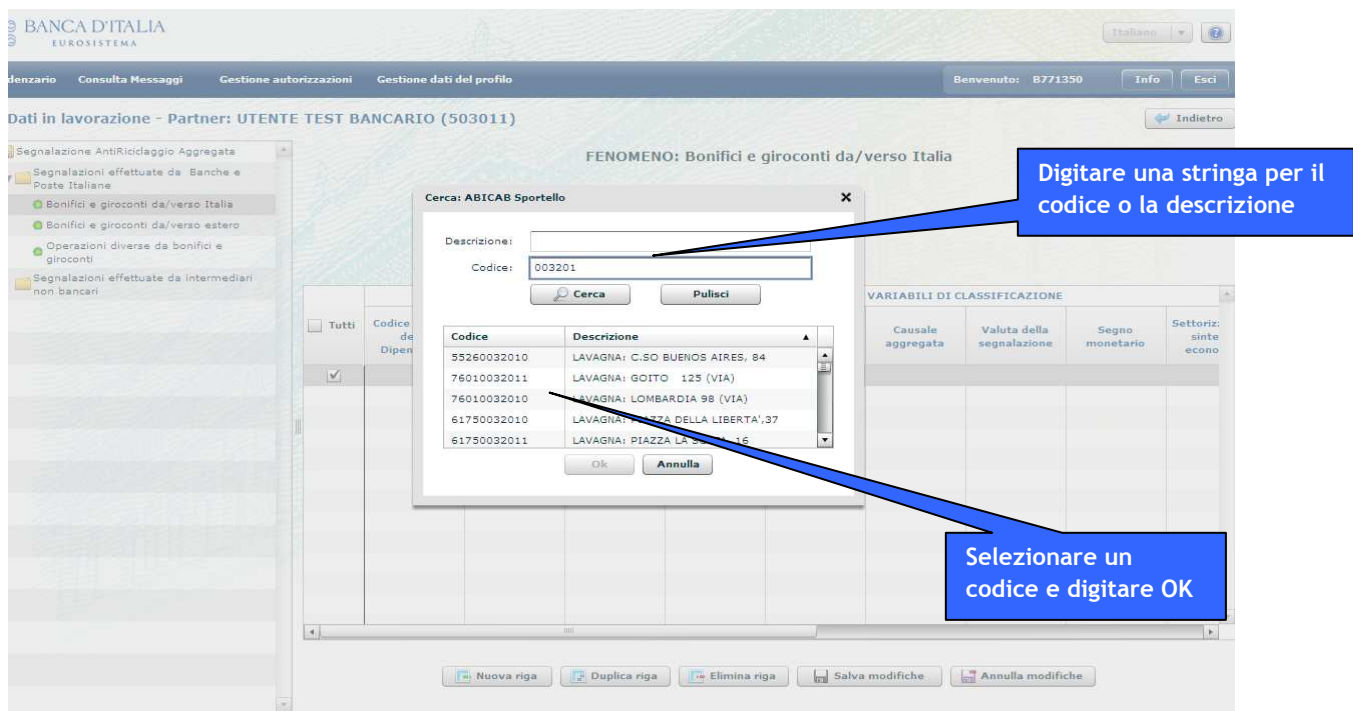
BANCA D'ITALIA
EUROSISTEMA

Italiano

denzario Consulta Messaggi Gestione autorizzazioni Gestione dati del profilo

Benvenuto: B771350 Info Esci

Dati in lavorazione - Partner: UTENTE TEST BANCARIO (503011)

Indietro

Segnalazione AntiRiciclaggio Aggregata
Segnalazioni effettuate da Banche e Poste Italiane
Bonifici e giroconti da/verso Italia
Bonifici e giroconti da/verso estero
Operazioni diverse da bonifici e giroconti
Segnalazioni effettuate da intermediari non bancari

FENOMENO: Bonifici e giroconti da/verso Italia

Digitare una stringa per il codice o la descrizione

Cerca: ABICAB Sportello

Descrizione:
Codice: 003201

Cerca Pulisci

| Codice | Descrizione |
|---|---|
| 55260032010 | LAVAGNA: C.SO BUENOS AIRES, 84 |
| 76010032011 | LAVAGNA: GOITO 125 (VIA) |
| 76010032010 | LAVAGNA: LOMBARDIA 98 (VIA) |
| 61750032010 | LAVAGNA: PIAZZA DELLA LIBERTA',37 |
| 61750032011 | LAVAGNA: PIAZZA LA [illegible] 16 |

Ok Annulla

VARIABILI DI CLASSIFICAZIONE

Tutti Codice de Dipen

Causale aggregata | Valuta della segnalazione | Segno monetario | Settoriz sinte econo

Selezionare un codice e digitare OK

Nuova riga Duplica riga Elimina riga Salva modifiche Annulla modifiche